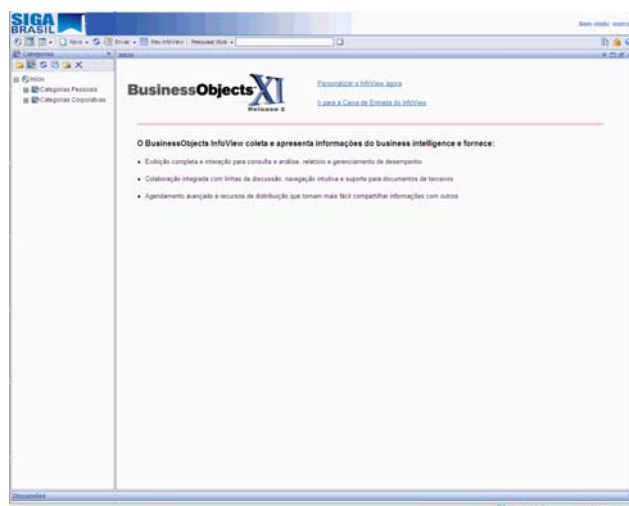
SIGA BRASIL

Bem-vindo: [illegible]

Novo • Enviar • Meu InfoView | Pesquisar título •

Categorias

Início

Início

Categorias Pessoais

Categorias Corporativas

BusinessObjects XI Release 2

Personalizar o InfoView agora

Ir para a Caixa de Entrada do InfoView

O BusinessObjects InfoView coleta e apresenta informações do business intelligence e fornece:

• Exibição completa e interação para consulta e análise, relatório e gerenciamento de desempenho

• Colaboração integrada com linhas de discussão, navegação intuitiva e suporte para documentos de terceiros

• Agendamento avançado e recursos de distribuição que tornam mais fácil compartilhar informações com outros

Discussões